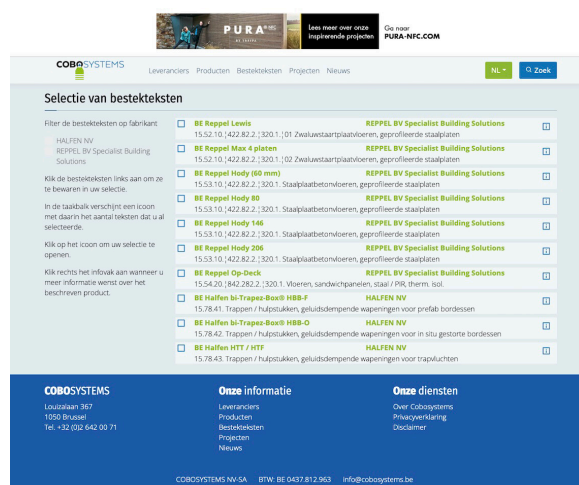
PURA NFC BY HALFEN

Lees meer over onze inspirerende projecten

Ga naar PURA-NFC.COM

COBOSYSTEMS

Leveranciers Producten Bestekteksten Projecten Nieuws

NL

Zoek

Selectie van bestekteksten

Filter de bestekteksten op fabrikant

HALFEN NV

REPPEL BV Specialist Building Solutions

Klik de bestekteksten links aan om ze te bewaren in uw selectie.

In de taakbalk verschijnt een icoon met daarin het aantal teksten dat u al selecteerde.

Klik op het icoon om uw selectie te openen.

Klik rechts het infovak aan wanneer u meer informatie wenst over het beschreven product.

BE Reppel Lewis REPPEL BV Specialist Building Solutions
15.52.10.¦422.82.2.¦320.1.¦01 Zwaluwstaartplaatvloeren, geprofileerde staalplaten

BE Reppel Max 4 platen REPPEL BV Specialist Building Solutions
15.52.10.¦422.82.2.¦320.1.¦02 Zwaluwstaartplaatvloeren, geprofileerde staalplaten

BE Reppel Hody (60 mm) REPPEL BV Specialist Building Solutions
15.53.10.¦422.82.2.¦320.1. Staalplaatbetonvloeren, geprofileerde staalplaten

BE Reppel Hody 80 REPPEL BV Specialist Building Solutions
15.53.10.¦422.82.2.¦320.1. Staalplaatbetonvloeren, geprofileerde staalplaten

BE Reppel Hody 146 REPPEL BV Specialist Building Solutions
15.53.10.¦422.82.2.¦320.1. Staalplaatbetonvloeren, geprofileerde staalplaten

BE Reppel Hody 206 REPPEL BV Specialist Building Solutions
15.53.10.¦422.82.2.¦320.1. Staalplaatbetonvloeren, geprofileerde staalplaten

BE Reppel Op-Deck REPPEL BV Specialist Building Solutions
15.54.20.¦422.282.2.¦320.1. Vloeren, sandwichpanelen, staal / PIR, therm. isol.

BE Halfen bi-Trapez-Box® HBB-F HALFEN NV
15.78.41. Trappen / hulpstukken, geluidsdempende wapeningen voor prefab bordessen

BE Halfen bi-Trapez-Box® HBB-O HALFEN NV
15.78.42. Trappen / hulpstukken, geluidsdempende wapeningen voor in situ gestorte bordessen

BE Halfen HTT / HTF HALFEN NV
15.78.43. Trappen / hulpstukken, geluidsdempende wapeningen voor trapvluchten

COBOSYSTEMS

Louizalaan 367
1050 Brussel
Tel. +32 (0)2 642 00 71

Onze informatie

Leveranciers
Producten
Bestekteksten
Projecten
Nieuws

Onze diensten

Over Cobosystems
Privacyverklaring
Disclaimer

COBOSYSTEMS NV-SA BTW: BE 0437.812.963 info@cobosystems.be